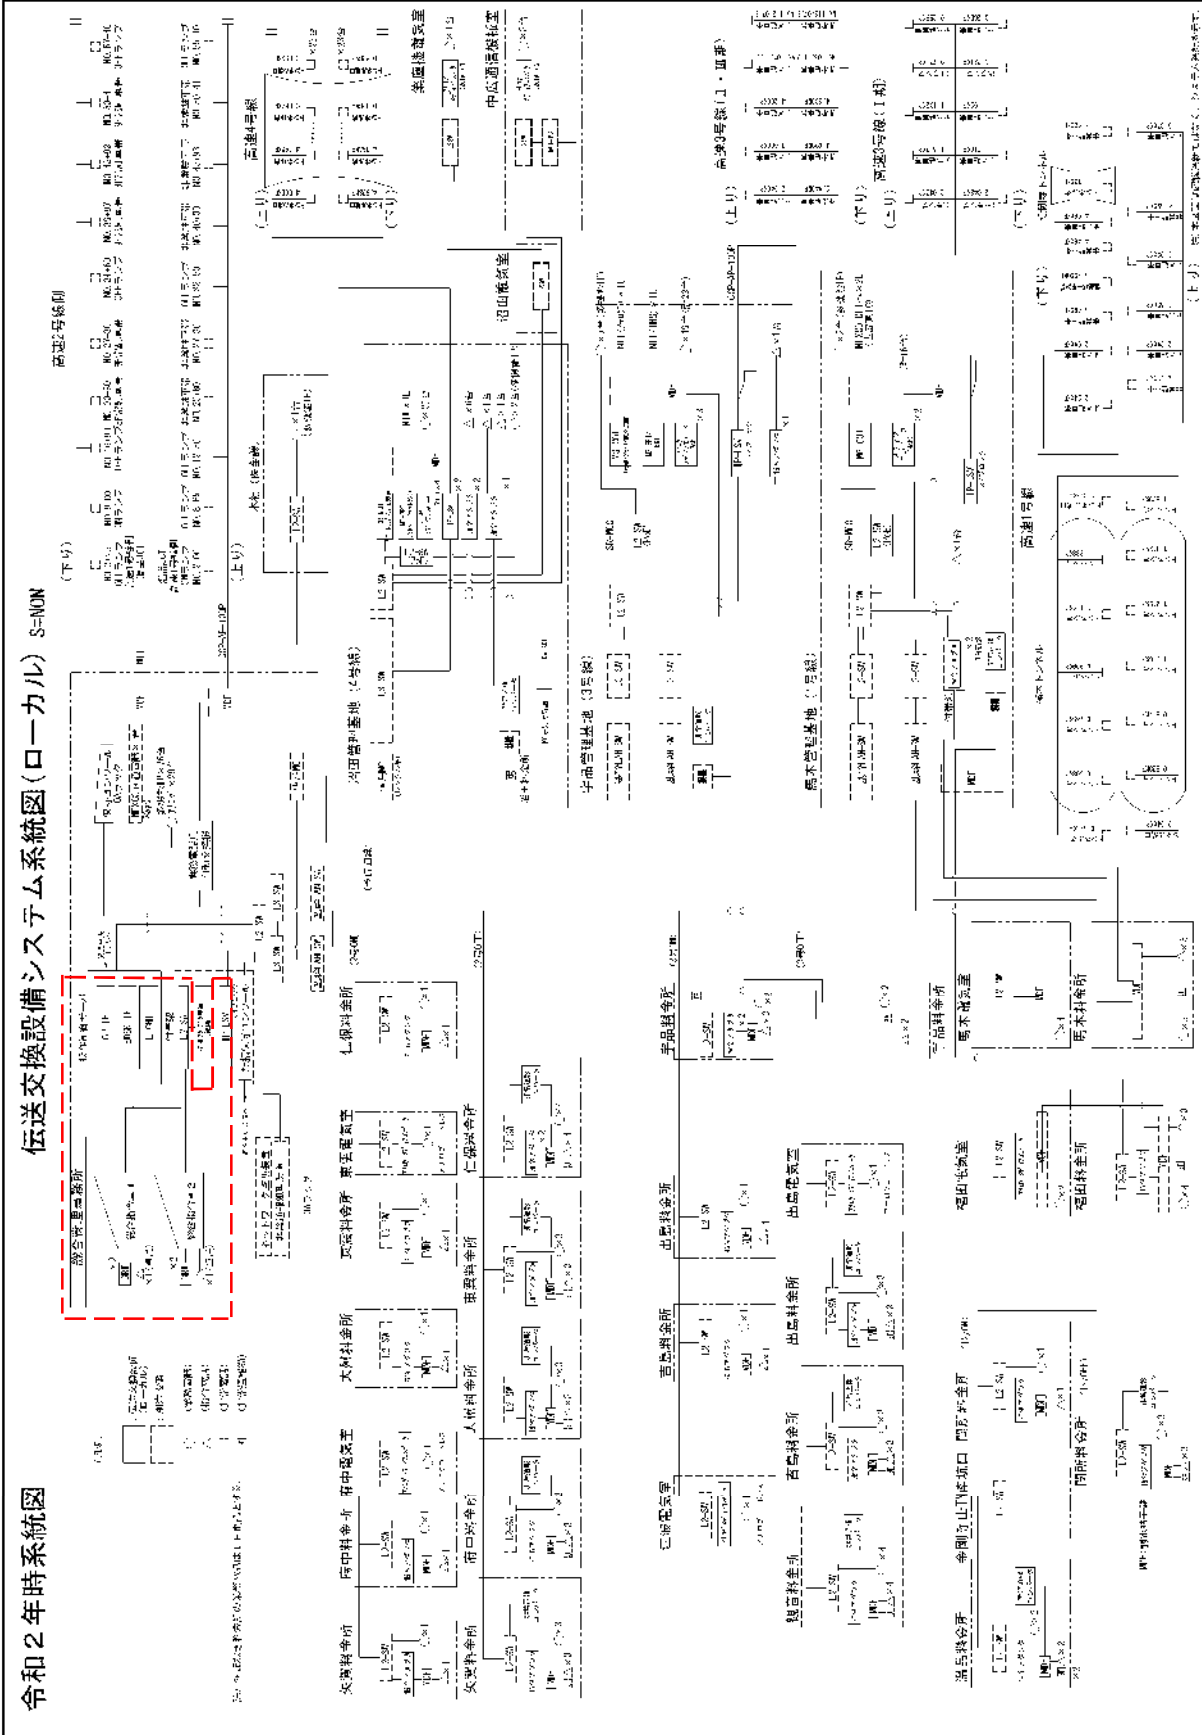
令和２年時系統図

伝送交換設備システム系統図（ローカル） S=NON

総合管理事務所

高速2号線関

（下り）

（上り）

高速4号線

（上り）

（下り）

美園電気室

中広通信機械室

沼田電気室

本社（橋本館）

沖田管理基地（4号線）

宇品管理基地（3号線）

馬木管理基地（1号線）

高速3号線（1・4期）

（上り）

（下り）

高速3号線（1期）

（上り）

（下り）

高速1号線

（下り）

（上り）

八幡料金所

五日市料金所

石内料金所

大塚料金所

沼田料金所

仁保料金所

東雲電気室

宇品料金所

吉島料金所

出島料金所

出島電気室

江波電気室

観音料金所

吉島料金所

温品料金所

中広料金所

商工センター料金所

馬木料金所

馬木電気室

温品電気室

温品料金所

宇品料金所

福田料金所

府中料金所

府中電気室

矢賀料金所

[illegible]